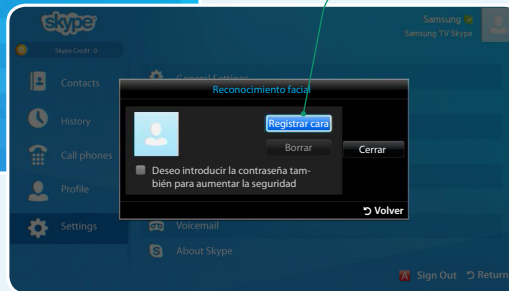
skype

Skype Credit : 0

Samsung
Samsung TV Skype

Contacts
History
Call phones
Profile
Settings

General Settings

Reconocimiento facial

Registrar cara
Borrar
Cerrar

Deseo introducir la contraseña también para aumentar la seguridad

Volver

Voicemail
About Skype

A Sign Out Return